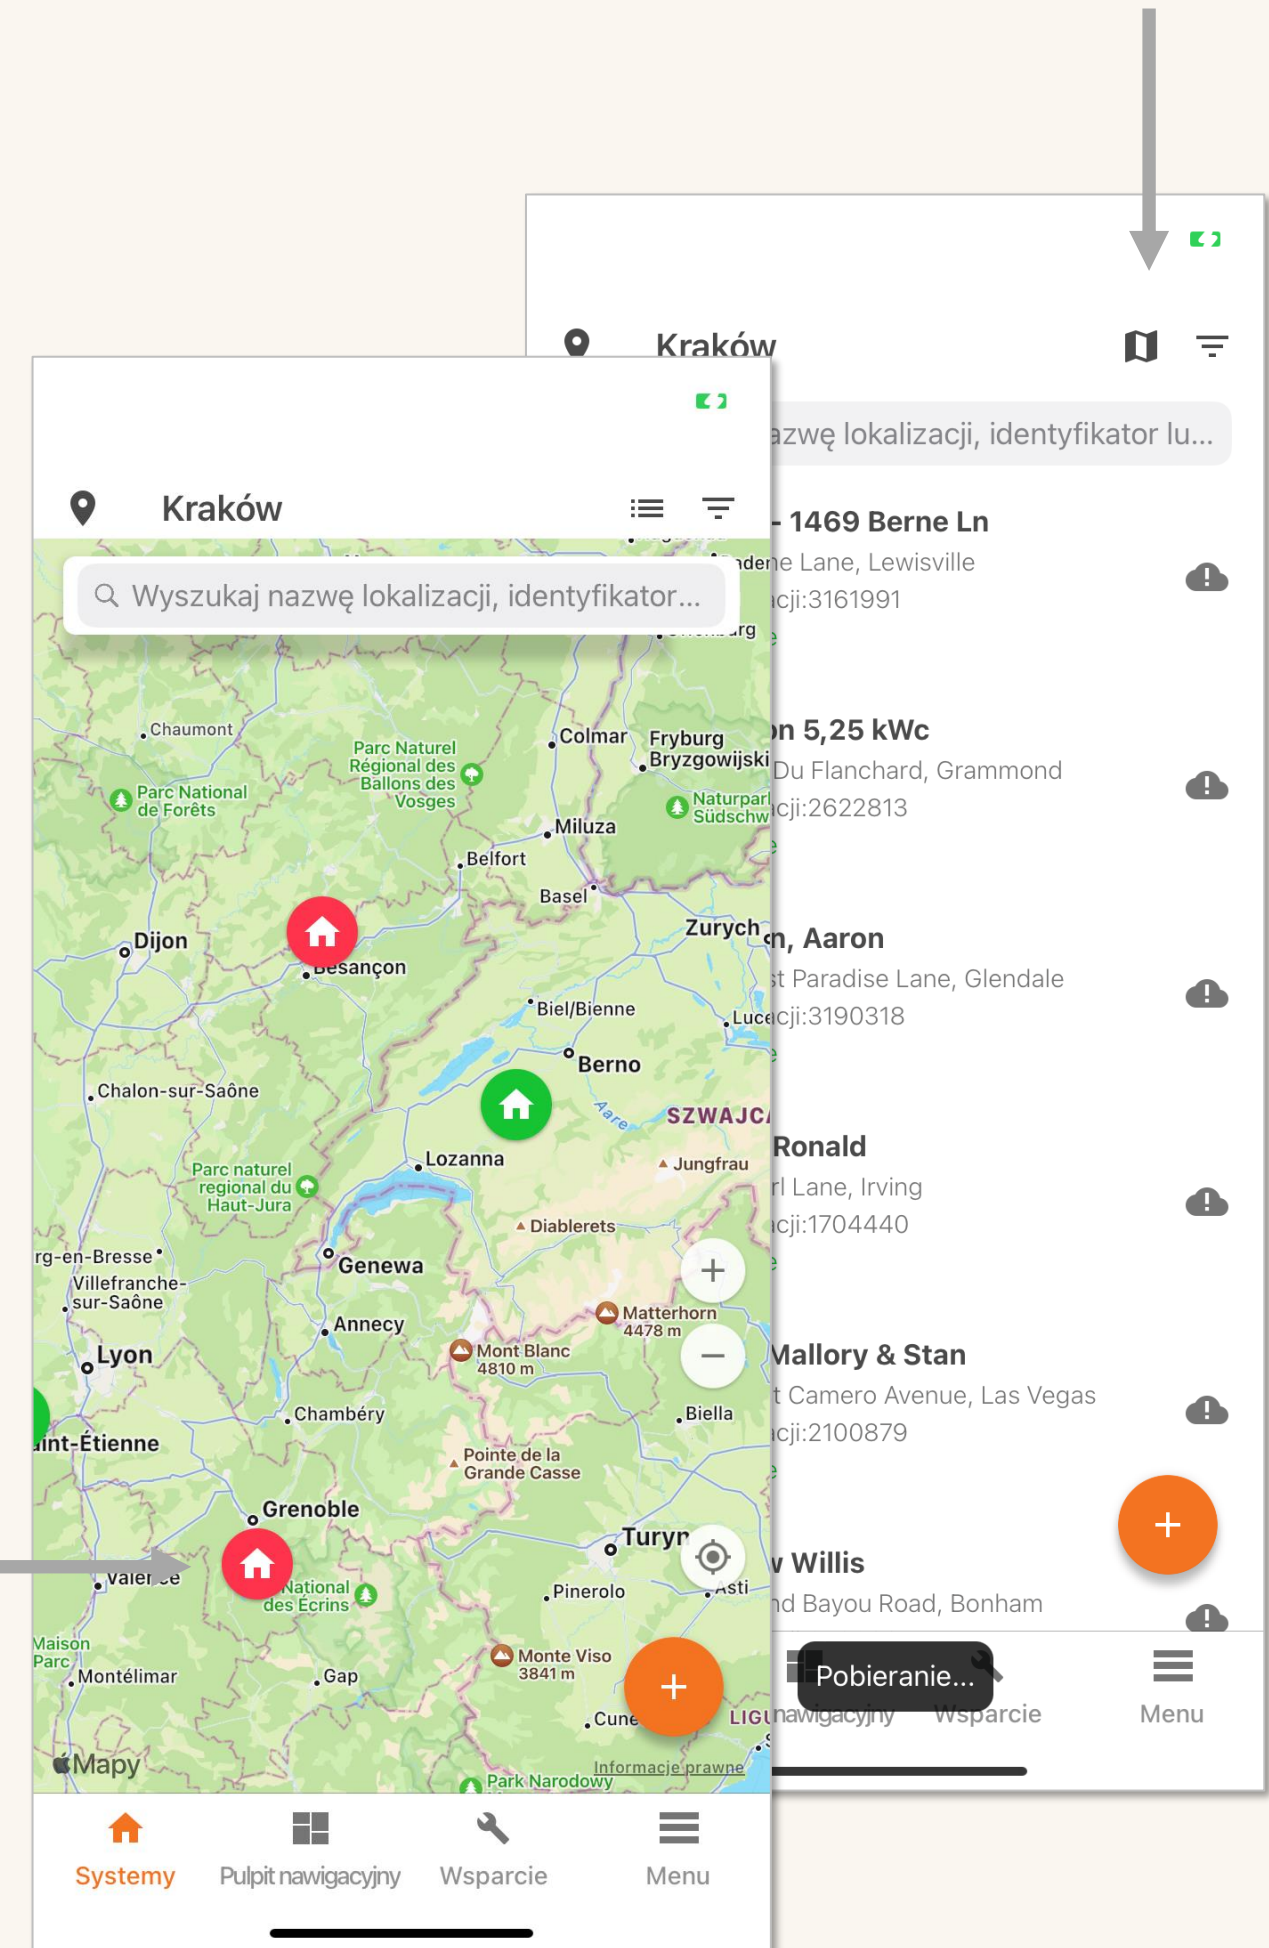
Kraków

Wyszukaj nazwę lokalizacji, identyfikator...

Chaumont
Parc National de Forêts
Parc Naturel Régional des Ballons des Vosges
Colmar
Fryburg Bryzgowijski
Naturpark Südschw
Miluza
Belfort
Basel
Dijon
Besançon
Zurych
Biel/Bienne
Luce
Berno
Chalon-sur-Saône
Aare
SZWAJC
Lozanna
Jungfrau
Parc naturel regional du Haut-Jura
Diablerets
rg-en-Bresse
Villefranche-sur-Saône
Genewa
Matterhorn 4478 m
Annecy
Mont Blanc 4810 m
Lyon
Biella
Chambéry
int-Étienne
Pointe de la Grande Casse
Grenoble
Turyn
Valence
National des Ecrins
Asti
Pinerolo
Maison Parc
Montélimar
Gap
Monte Viso 3841 m
Cune
LIGU
Mapy
Informacje prawne
Park Narodowy

Systemy
Pulpit nawigacyjny
Wsparcie
Menu

Kraków
azwę lokalizacji, identyfikator lu...
- 1469 Berne Ln
dene Lane, Lewisville
cji:3161991
n 5,25 kWc
Du Flanchard, Grammond
cji:2622813
n, Aaron
t Paradise Lane, Glendale
cji:3190318
Ronald
rl Lane, Irving
cji:1704440
Mallory & Stan
t Camero Avenue, Las Vegas
cji:2100879
v Willis
d Bayou Road, Bonham
Pobieranie...
nawigacyjny
Wsparcie
Menu